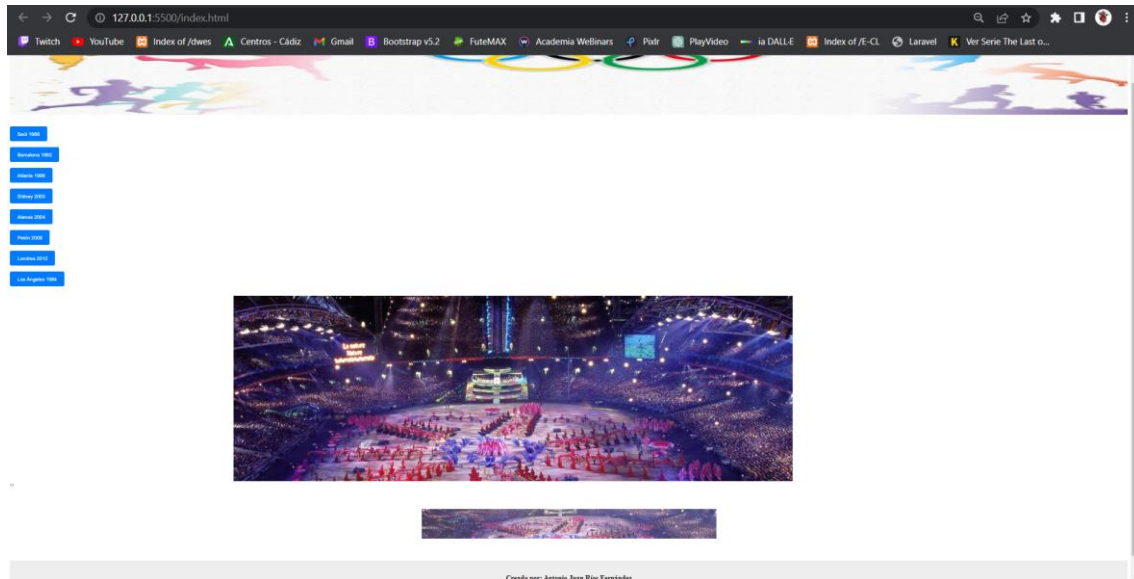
127.0.0.1:5500/index.html

Twitch YouTube Index of /dwes Centros - Cádiz Gmail Bootstrap v5.2 FuteMAX Academia WeBinars Pixlr PlayVideo ia DALL-E Index of /E-CL Laravel Ver Serie The Last o...

Seúl 1988

Barcelona 1992

Atlanta 1996

Sidney 2000

Atenas 2004

Pekín 2008

Londres 2012

Los Ángeles 1984

Creado por: Antonio Juan Ríos Fernández